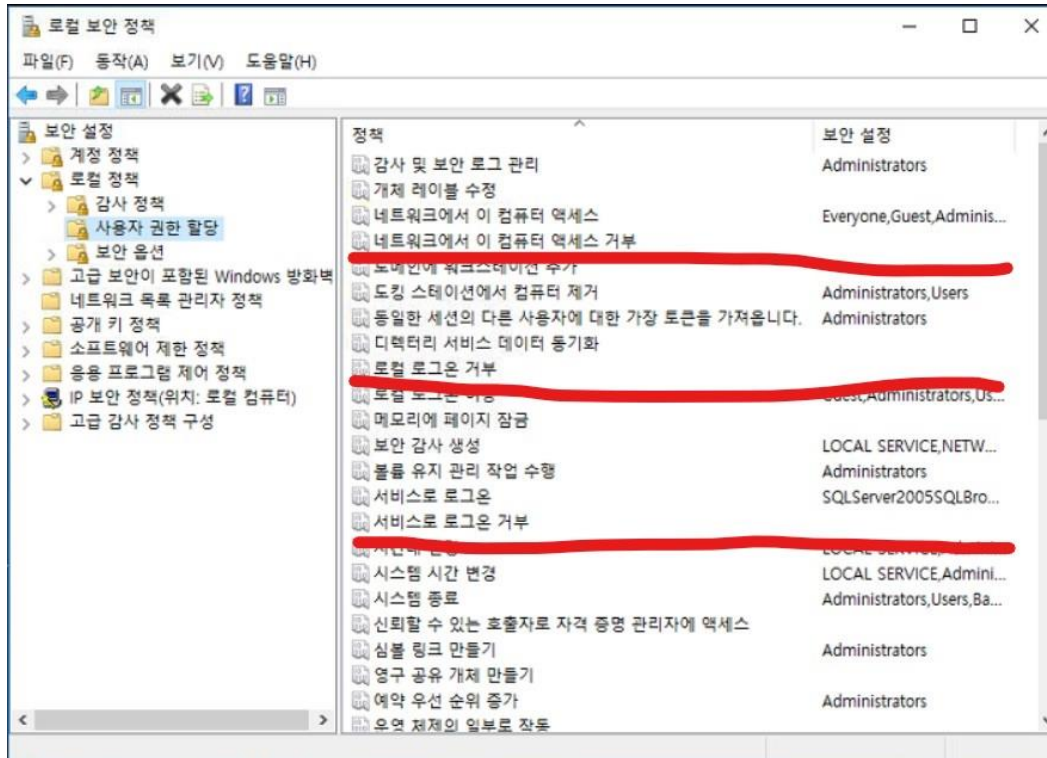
로컬 보안 정책

파일(F) 동작(A) 보기(V) 도움말(H)

보안 설정
계정 정책
로컬 정책
감사 정책
사용자 권한 할당
보안 옵션
고급 보안이 포함된 Windows 방화벽
네트워크 목록 관리자 정책
공개 키 정책
소프트웨어 제한 정책
응용 프로그램 제어 정책
IP 보안 정책(위치: 로컬 컴퓨터)
고급 감사 정책 구성

| 정책 | 보안 설정 |
|---|---|
| 감사 및 보안 로그 관리 | Administrators |
| 개체 레이블 수정 | |
| 네트워크에서 이 컴퓨터 액세스 | Everyone,Guest,Adminis... |
| 네트워크에서 이 컴퓨터 액세스 거부 | |
| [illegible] | |
| 도킹 스테이션에서 컴퓨터 제거 | Administrators,Users |
| 동일한 세션의 다른 사용자에 대한 가장 토큰을 가져옵니다. | Administrators |
| 디렉터리 서비스 데이터 동기화 | |
| 로컬 로그온 거부 | |
| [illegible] | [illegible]Administrators,Us... |
| 메모리에 페이지 잠금 | |
| 보안 감사 생성 | LOCAL SERVICE,NETW... |
| 볼륨 유지 관리 작업 수행 | Administrators |
| 서비스로 로그온 | SQLServer2005SQLBro... |
| 서비스로 로그온 거부 | |
| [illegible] | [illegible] |
| 시스템 시간 변경 | LOCAL SERVICE,Admini... |
| 시스템 종료 | Administrators,Users,Ba... |
| 신뢰할 수 있는 호출자로 자격 증명 관리자에 액세스 | |
| 심볼 링크 만들기 | Administrators |
| 영구 공유 개체 만들기 | |
| 예약 우선 순위 증가 | Administrators |
| 운영 체제의 일부로 작동 | |